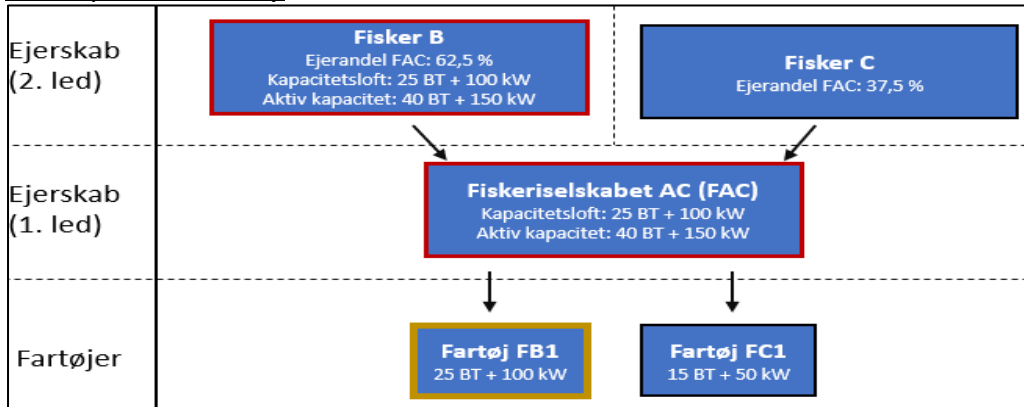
Ejerskab (2. led)

Fisker B
Ejerandel FAC: 62,5 %
Kapacitetsloft: 25 BT + 100 kW
Aktiv kapacitet: 40 BT + 150 kW

Fisker C
Ejerandel FAC: 37,5 %

Ejerskab (1. led)

Fiskeriselskabet AC (FAC)
Kapacitetsloft: 25 BT + 100 kW
Aktiv kapacitet: 40 BT + 150 kW

Fartøjer

Fartøj FB1
25 BT + 100 kW

Fartøj FC1
15 BT + 50 kW